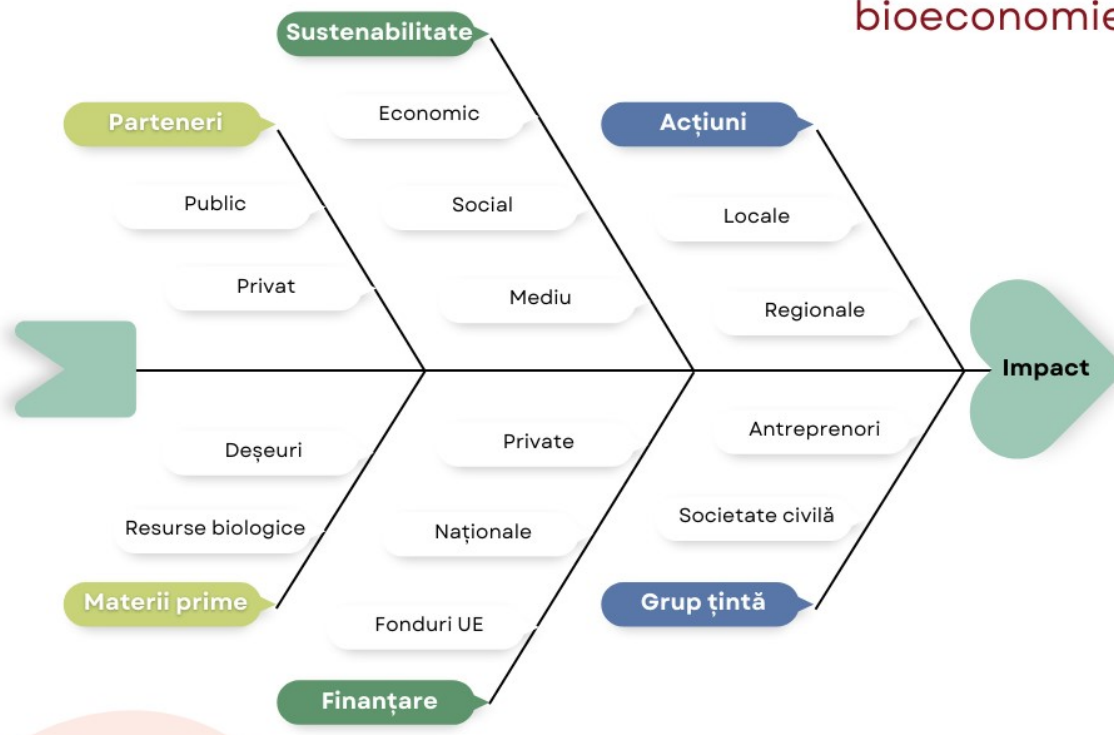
bioeconomie

Sustenabilitate

Economic

Social

Mediu

Parteneri

Public

Privat

Acțiuni

Locale

Regionale

Impact

Deșeuri

Resurse biologice

Materii prime

Private

Naționale

Fonduri UE

Finanțare

Antreprenori

Societate civilă

Grup țintă